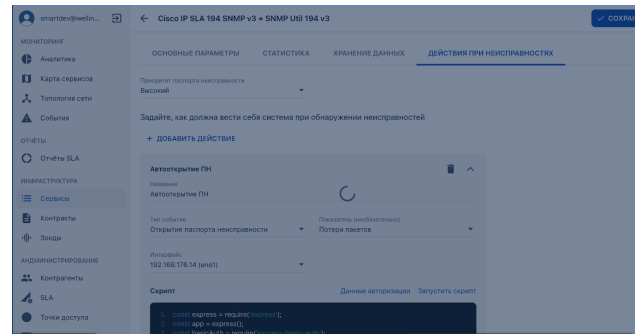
smartdev@eelin...

МОНИТОРИНГ
Аналитика
Карта сервисов
Топология сети
События
ОТЧЕТЫ
Отчёты SLA
ИНФРАСТРУКТУРА
Сервисы
Контракты
Зонды
АДМИНИСТРИРОВАНИЕ
Контрагенты
SLA
Точки доступа

Cisco IP SLA 194 SNMP v3 + SNMP Util 194 v3

СОХРАН

ОСНОВНЫЕ ПАРАМЕТРЫ
СТАТИСТИКА
ХРАНЕНИЕ ДАННЫХ
ДЕЙСТВИЯ ПРИ НЕИСПРАВНОСТЯХ

Приоритет паспорта неисправности
Высокий

Задайте, как должна вести себя система при обнаружении неисправностей

+ ДОБАВИТЬ ДЕЙСТВИЕ

Автооткрытие ПН

Название
Автооткрытие ПН

Тип события
Открытие паспорта неисправности

Показатель (необязательно)
Потери пакетов

Интерфейс
192.168.178.14 (eno1)

Скрипт
Данные авторизации
Запустить скрипт

1 const express = require('express');
2 const app = express();
3 const basicAuth = require('express-basic-auth');